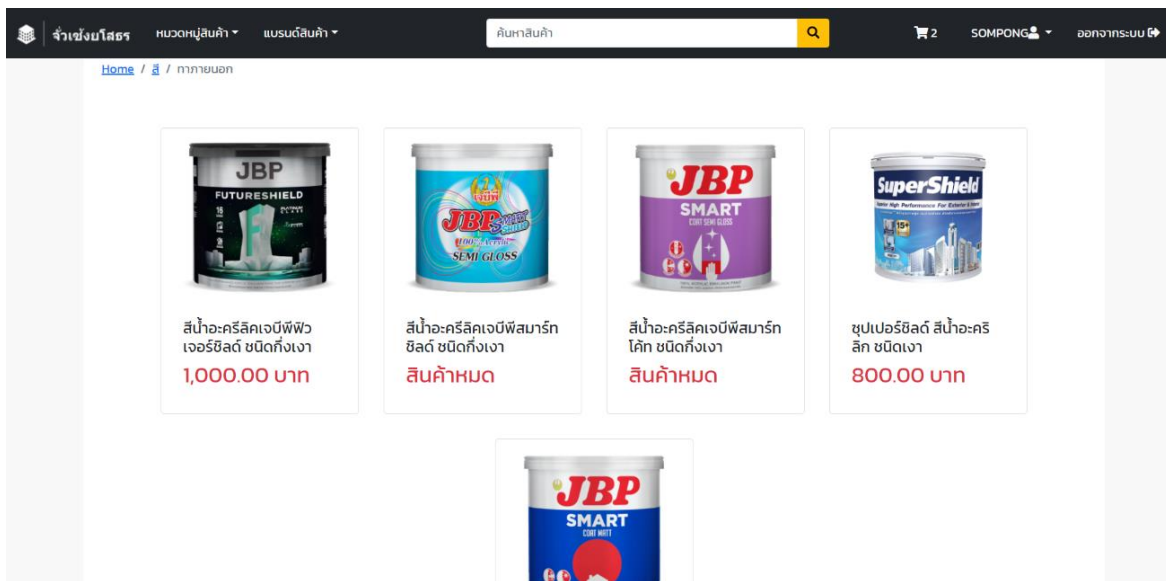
จั่วเซ่งยโสธร หมวดหมู่สินค้า ▾ แบรนด์สินค้า ▾ ค้นหาสินค้า 2 SOMPONG ▾ ออกจากระบบ

Home / สี / ทาภายนอก

JBP FUTURESHIELD

สีน้ำอะครีลิคเจบีพีฟิวเจอร์ชิลด์ ชนิดกึ่งเงา
1,000.00 บาท

JBP SMART SHIELD SEMI GLOSS

สีน้ำอะครีลิคเจบีพีสมาร์ทชิลด์ ชนิดกึ่งเงา
สินค้าหมด

JBP SMART COAT SEMI GLOSS

สีน้ำอะครีลิคเจบีพีสมาร์ทโค้ท ชนิดกึ่งเงา
สินค้าหมด

SuperShield

ซุปเปอร์ชิลด์ สีน้ำอะครีลิก ชนิดเงา
800.00 บาท

JBP SMART COAT MATT